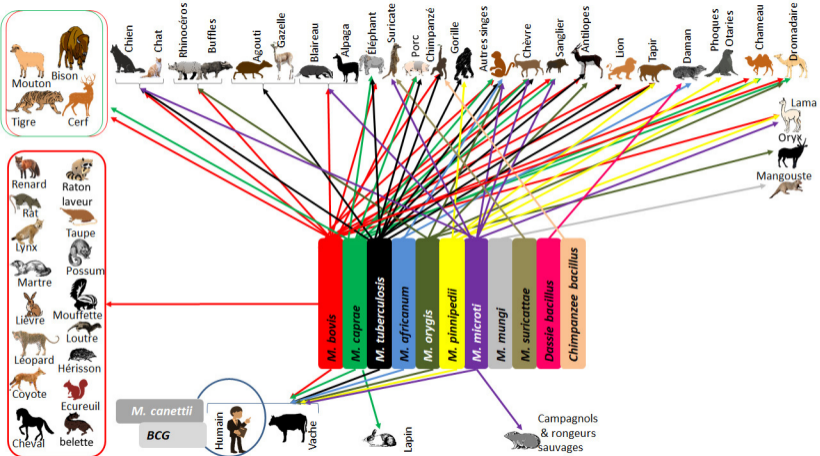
Mouton
Bison
Tigre
Cerf

Chien
Chat
Rhinocéros
Buffles
Agouti
Gazelle
Blaireau
Alpaga
Éléphant
Suricate
Porc
Chimpanzé
Gorille
Autres singes
Chèvre
Sanglier
Antilopes
Lion
Tapir
Daman
Phoques
Otaries
Chameau
Dromadaire

Lama
Oryx
Mangouste

Renard
Raton laveur
Rat
Taupe
Lynx
Possum
Martre
Lièvre
Mouffette
Loutre
Léopard
Hérisson
Coyote
Ecureuil
Cheval
belette

M. bovis
M. caprae
M. tuberculosis
M. africanum
M. orygis
M. pinnipedii
M. microti
M. mungi
M. suricattae
Dassie bacillus
Chimpanzee bacillus

M. canettii
BCG
Humain
Vache
Lapin
Campagnols & rongeurs sauvages